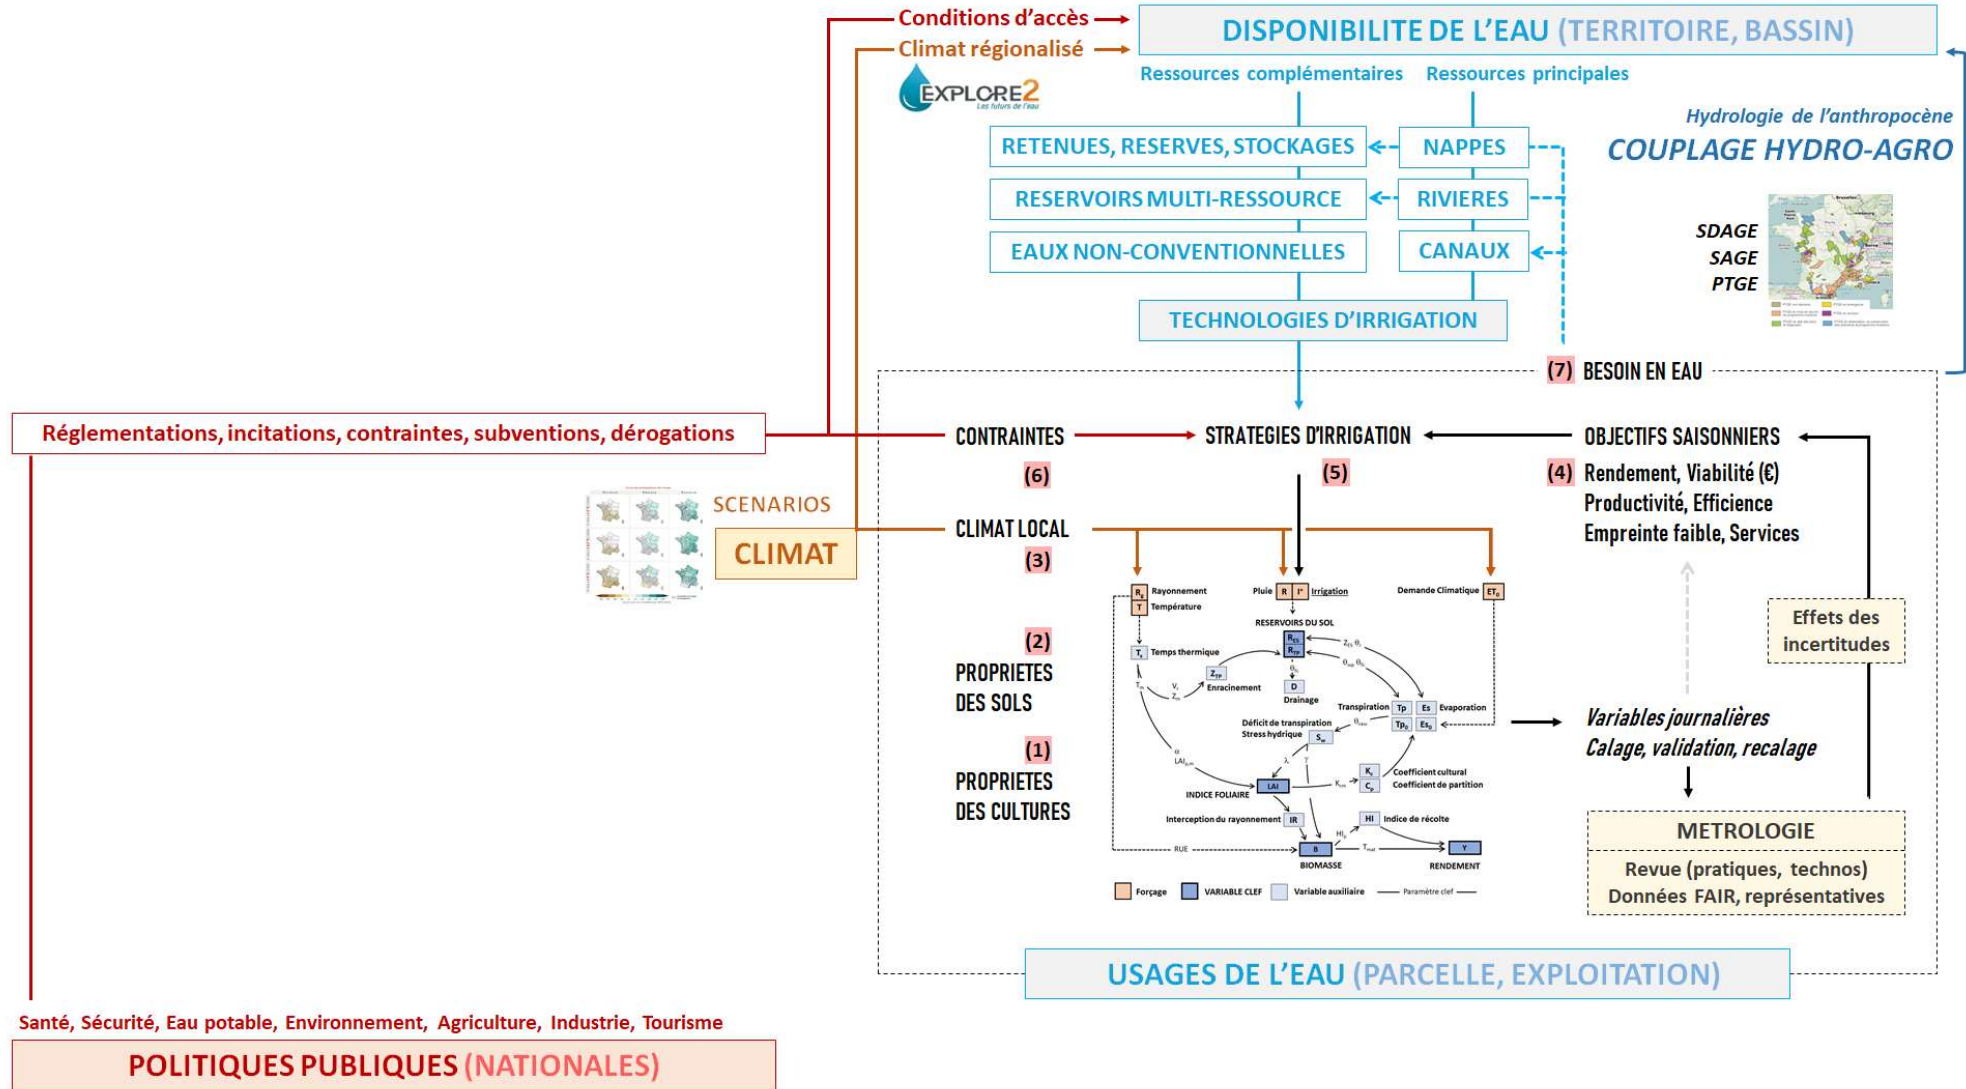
Conditions d'accès
Climat régionalisé
EXPLORE2
Les futurs de l'eau

DISPONIBILITE DE L'EAU (TERRITOIRE, BASSIN)
Ressources complémentaires Ressources principales

RETENUES, RESERVES, STOCKAGES
RESERVOIRS MULTI-RESSOURCE
EAUX NON-CONVENTIONNELLES
NAPPES
RIVIERES
CANAUX
TECHNOLOGIES D'IRRIGATION

Hydrologie de l'anthropocène
COUPLAGE HYDRO-AGRO
SDAGE
SAGE
PTGE

(7) BESOIN EN EAU

Réglementations, incitations, contraintes, subventions, dérogations

CONTRAINTES
(6)
STRATEGIES D'IRRIGATION
(5)
OBJECTIFS SAISONNIERS
(4) Rendement, Viabilité (€)
Productivité, Efficience
Empreinte faible, Services

SCENARIOS
CLIMAT
CLIMAT LOCAL
(3)
(2)
PROPRIETES DES SOLS
(1)
PROPRIETES DES CULTURES

Rayonnement
Température
Pluie
Irrigation
Demande Climatique
RESERVOIRS DU SOL
Temps thermique
Enracinement
Drainage
Transpiration
Evaporation
Déficit de transpiration
Stress hydrique
Coefficient cultural
Coefficient de partition
INDICE FOLIAIRE
Interception du rayonnement
Indice de récolte
BIOMASSE
RENDEMENT
RUE
Forçage
VARIABLE CLEF
Variable auxiliaire
Paramètre clef

Effets des incertitudes
Variables journalières
Calage, validation, recalage
METROLOGIE
Revue (pratiques, technos)
Données FAIR, représentatives

USAGES DE L'EAU (PARCELLE, EXPLOITATION)

Santé, Sécurité, Eau potable, Environnement, Agriculture, Industrie, Tourisme
POLITIQUES PUBLIQUES (NATIONALES)